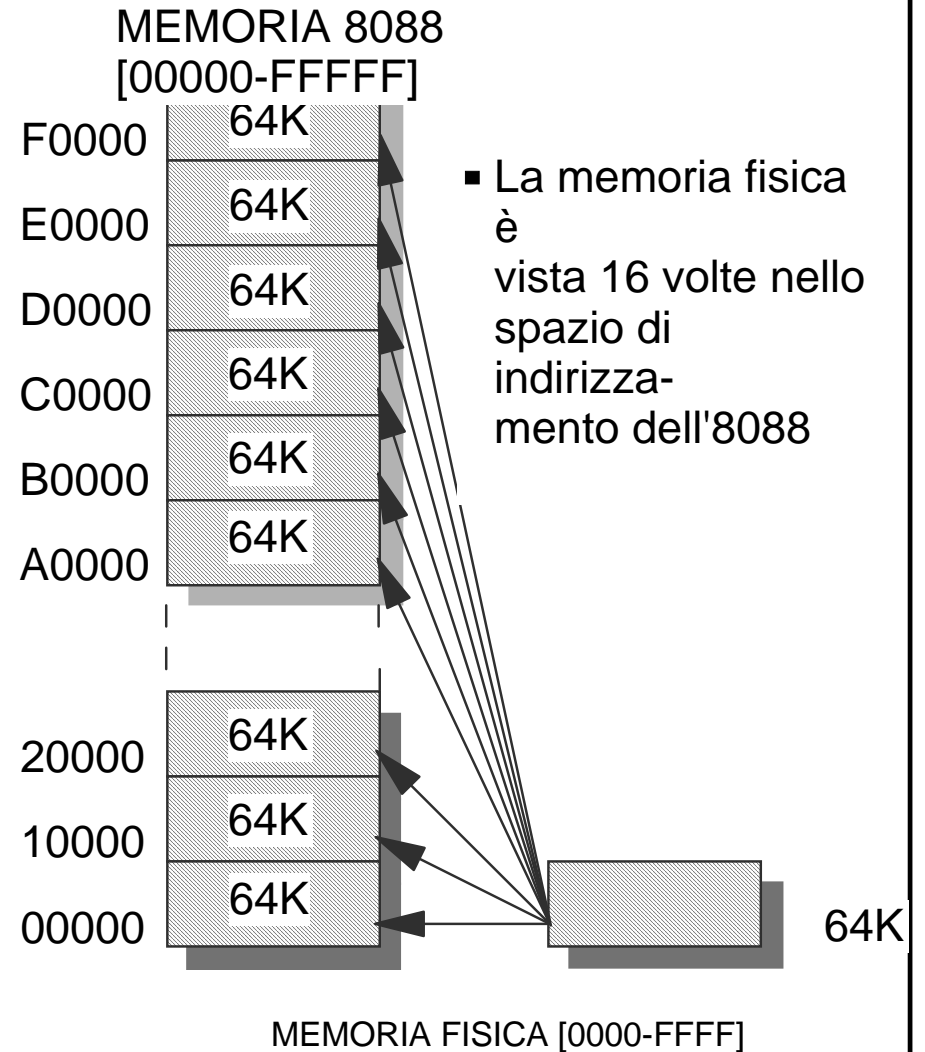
MEMORIA 8088 [00000-FFFFF]

F0000 64K
E0000 64K
D0000 64K
C0000 64K
B0000 64K
A0000 64K

20000 64K
10000 64K
00000 64K

▪ La memoria fisica è vista 16 volte nello spazio di indirizzamento dell'8088

64K

MEMORIA FISICA [0000-FFFF]